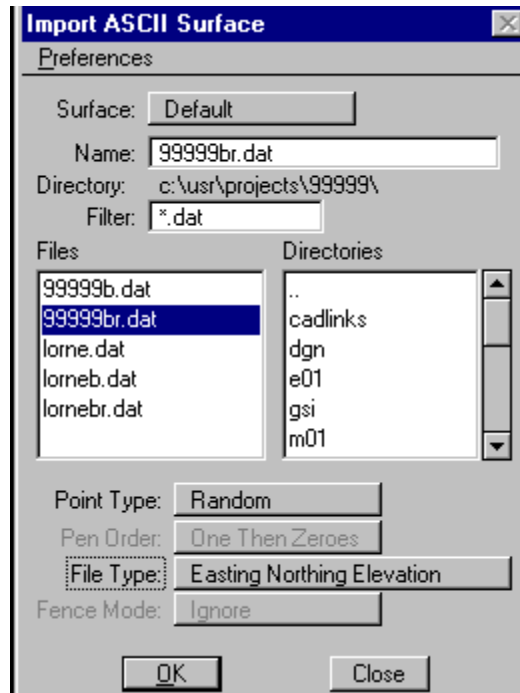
Import ASCII Surface

Preferences

Surface: Default

Name: 99999br.dat

Directory: c:\usr\projects\99999\

Filter: *.dat

Files

99999b.dat
99999br.dat
lorne.dat
lorneb.dat
lornebr.dat

Directories

..
cadlinks
dgn
e01
gsi
m01

Point Type: Random

Pen Order: One Then Zeroes

File Type: Easting Northing Elevation

Fence Mode: Ignore

OK

Close